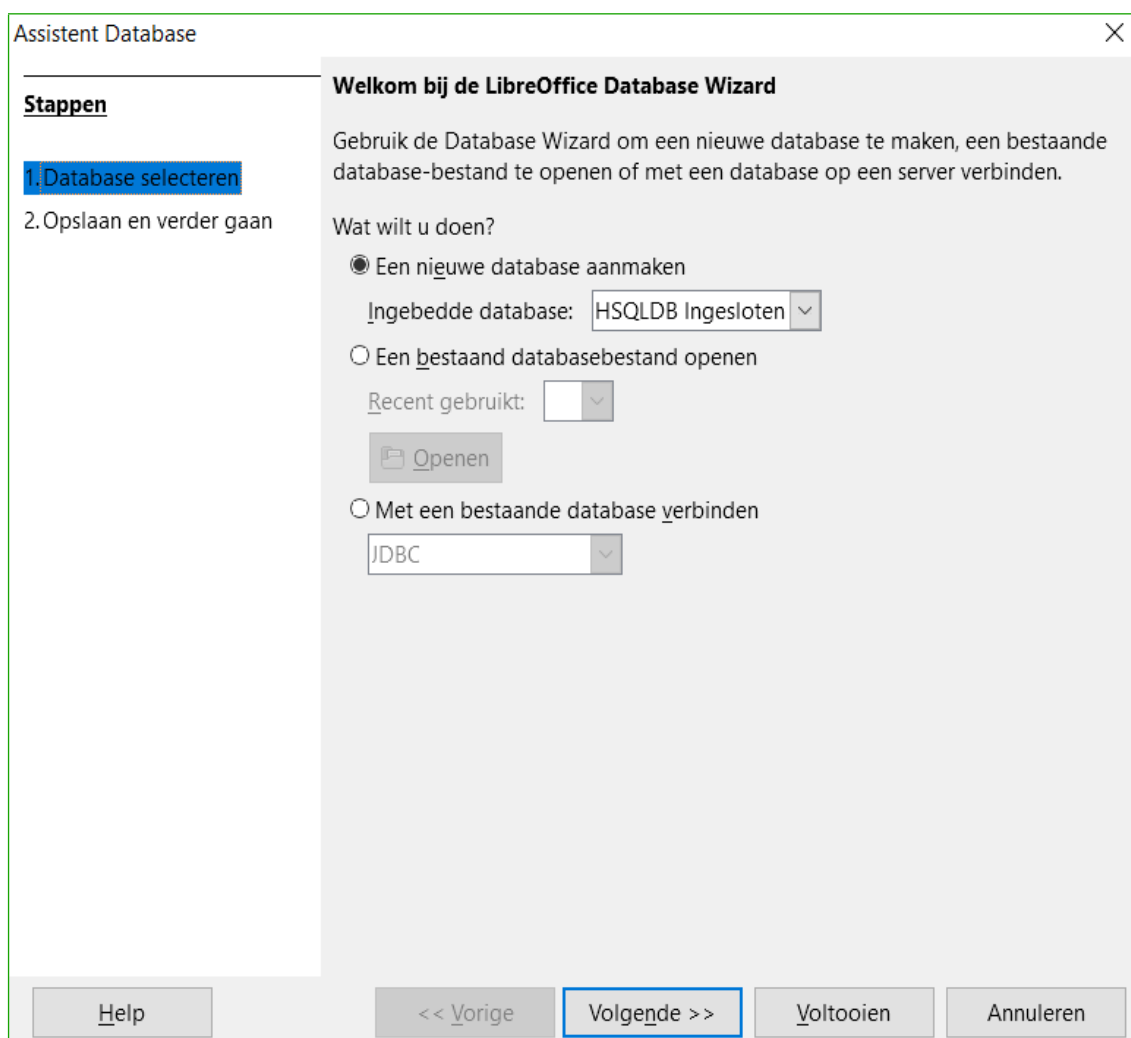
Assistent Database

Stappen

1. Database selecteren
2. Opslaan en verder gaan

Welkom bij de LibreOffice Database Wizard

Gebruik de Database Wizard om een nieuwe database te maken, een bestaande database-bestand te openen of met een database op een server verbinden.

Wat wilt u doen?

Een nieuwe database aanmaken

Ingebedde database: HSQLDB Ingesloten

Een bestaand databasebestand openen

Recent gebruikt:

Openen

Met een bestaande database verbinden

JDBC

Help

<< Vorige

Volgende >>

Voltooien

Annuleren